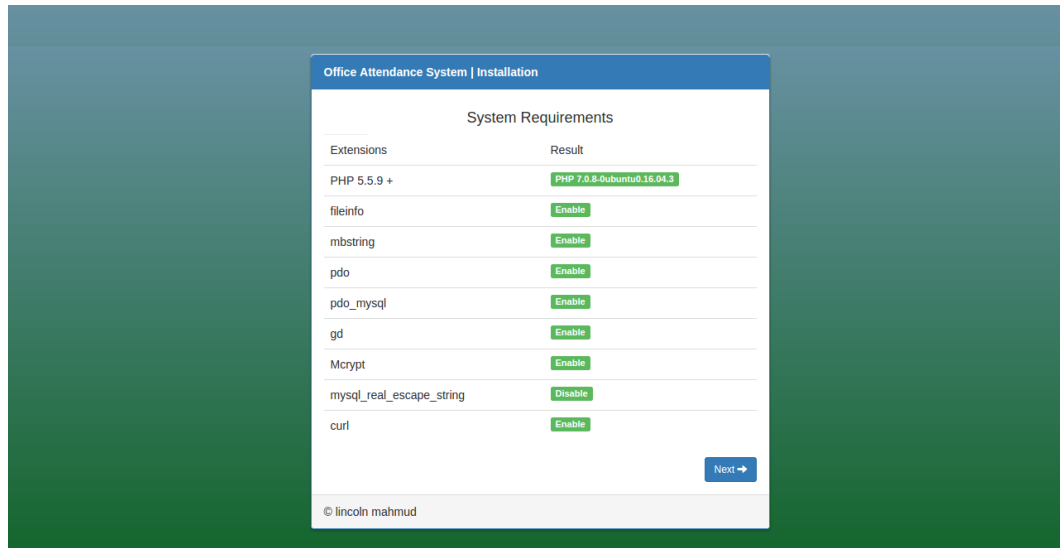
Office Attendance System | Installation

System Requirements

| Extensions | Result |
|---|---|
| PHP 5.5.9 + | PHP 7.0.8-0ubuntu0.16.04.3 |
| fileinfo | Enable |
| mbstring | Enable |
| pdo | Enable |
| pdo_mysql | Enable |
| gd | Enable |
| Mcrypt | Enable |
| mysql_real_escape_string | Disable |
| curl | Enable |

Next

© lincoln mahmud